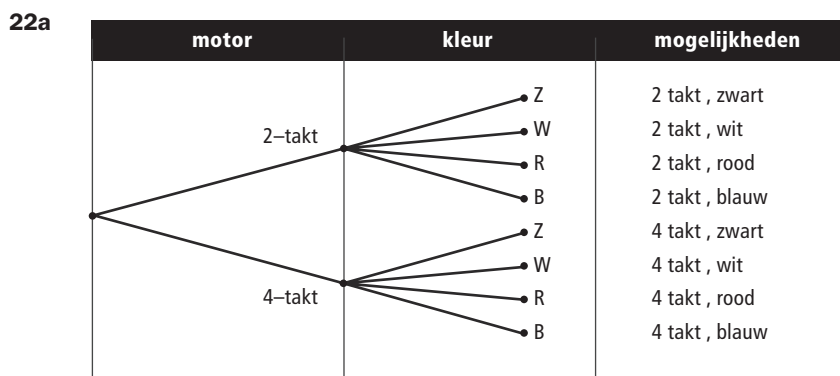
22a

| motor | kleur | mogelijkheden |
|---|---|---|
| 2–takt | Z | 2 takt , zwart |
| | W | 2 takt , wit |
| | R | 2 takt , rood |
| | B | 2 takt , blauw |
| 4–takt | Z | 4 takt , zwart |
| | W | 4 takt , wit |
| | R | 4 takt , rood |
| | B | 4 takt , blauw |